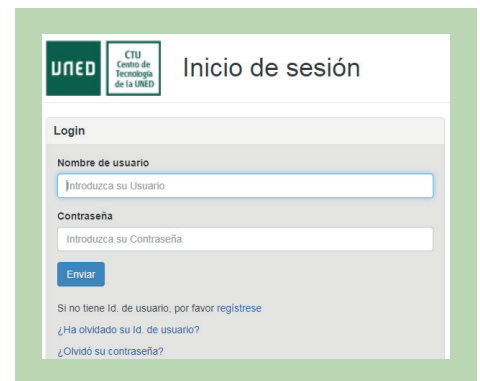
UNED

CTU
Centro de Tecnología de la UNED

Inicio de sesión

Login

Nombre de usuario

Introduzca su Usuario

Contraseña

Introduzca su Contraseña

Enviar

Si no tiene Id. de usuario, por favor regístrese

¿Ha olvidado su Id. de usuario?

¿Olvidó su contraseña?